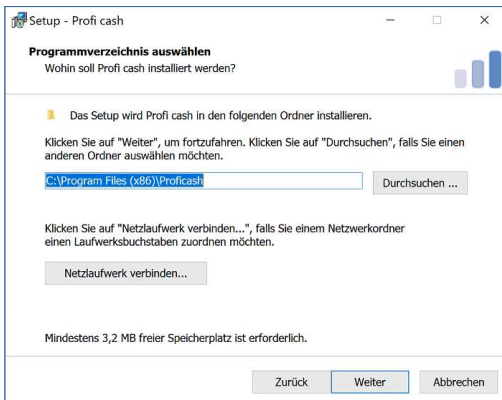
Setup - Profi cash

Programmverzeichnis auswählen

Wohin soll Profi cash installiert werden?

Das Setup wird Profi cash in den folgenden Ordner installieren.

Klicken Sie auf "Weiter", um fortzufahren. Klicken Sie auf "Durchsuchen", falls Sie einen anderen Ordner auswählen möchten.

C:\Program Files (x86)\Proficash

Durchsuchen ...

Klicken Sie auf "Netzlaufwerk verbinden...", falls Sie einem Netzwerkordner einen Laufwerksbuchstaben zuordnen möchten.

Netzlaufwerk verbinden...

Mindestens 3,2 MB freier Speicherplatz ist erforderlich.

Zurück

Weiter

Abbrechen